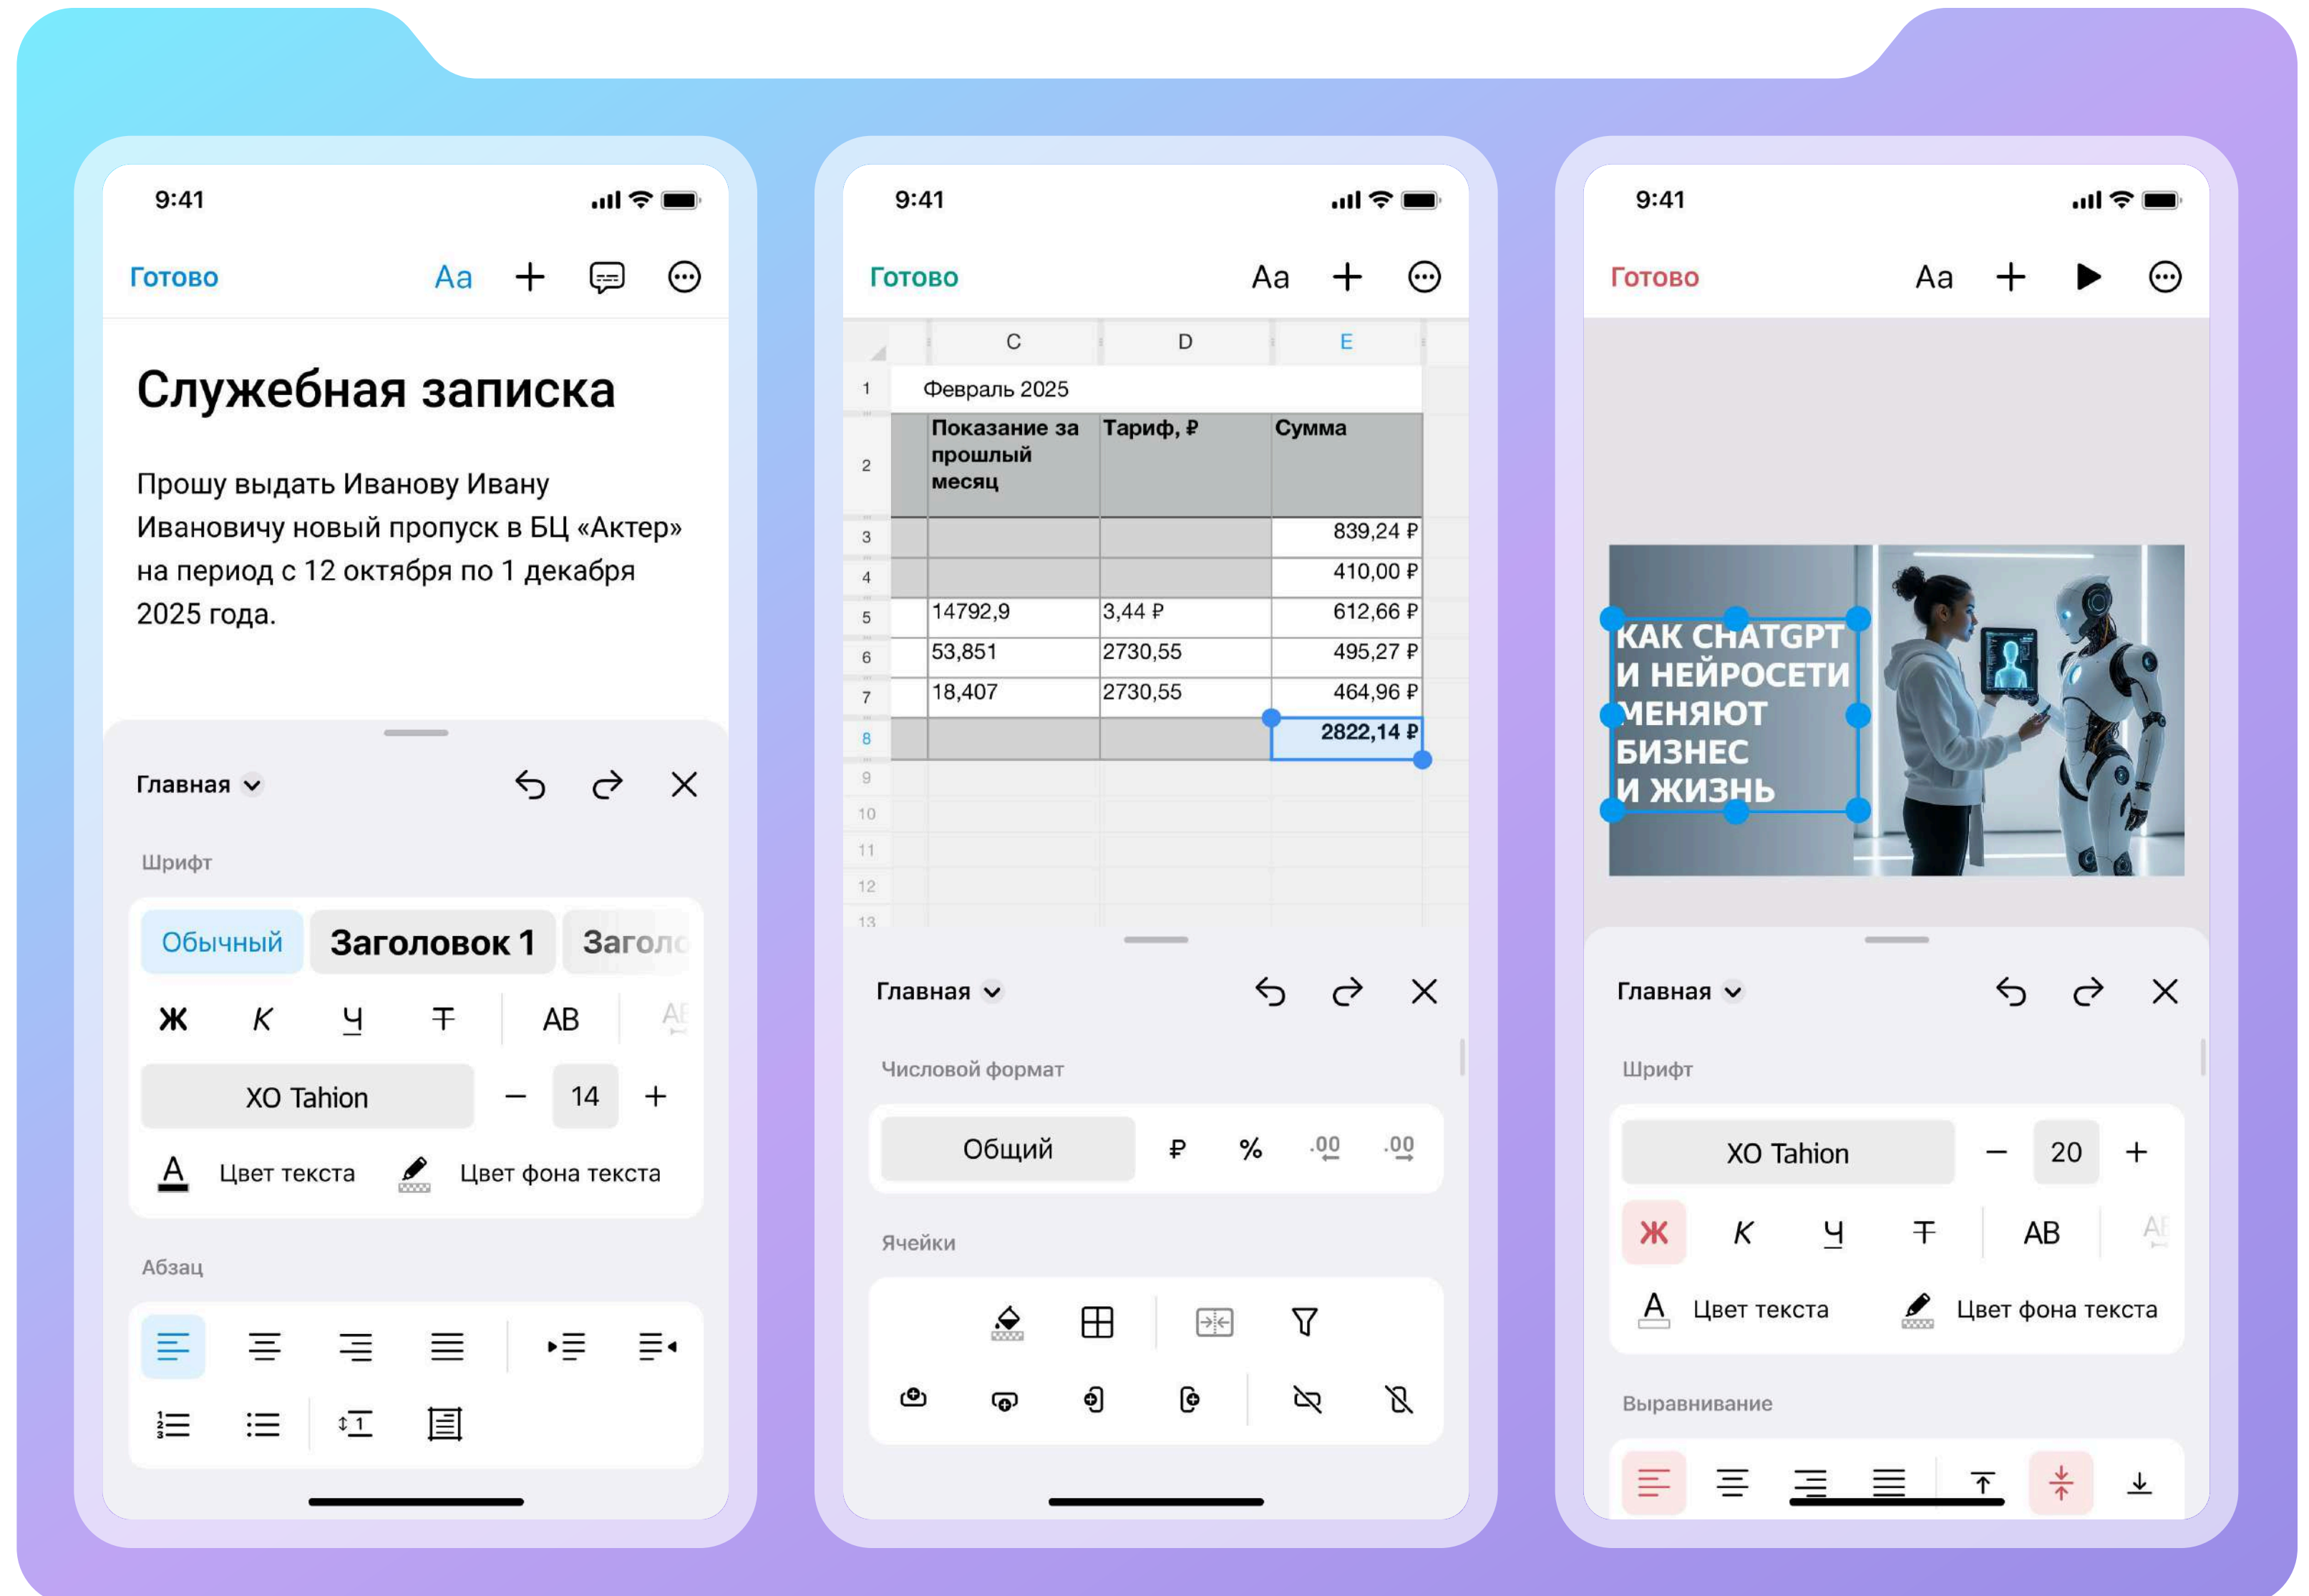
9:41

Готово Aa

Служебная записка

Прошу выдать Иванову Ивану Ивановичу новый пропуск в БЦ «Актер» на период с 12 октября по 1 декабря 2025 года.

Главная

Шрифт

Обычный Заголовок 1 Заголо

Ж К Ч Т АВ

XO Tahion – 14 +

Цвет текста Цвет фона текста

Абзац

9:41

Готово Aa

| | C | D | E |
|---|---|---|---|
| 1 | Февраль 2025 | | |
| 2 | Показание за прошлый месяц | Тариф, ₽ | Сумма |
| 3 | | | 839,24 ₽ |
| 4 | | | 410,00 ₽ |
| 5 | 14792,9 | 3,44 ₽ | 612,66 ₽ |
| 6 | 53,851 | 2730,55 | 495,27 ₽ |
| 7 | 18,407 | 2730,55 | 464,96 ₽ |
| 8 | | | 2822,14 ₽ |
| 9 | | | |
| 10 | | | |
| 11 | | | |
| 12 | | | |
| 13 | | | |

Главная

Числовой формат

Общий ₽ % .00 .00

Ячейки

9:41

Готово Aa

КАК CHATGPT И НЕЙРОСЕТИ МЕНЯЮТ БИЗНЕС И ЖИЗНЬ

Главная

Шрифт

XO Tahion – 20 +

Ж К Ч Т АВ

Цвет текста Цвет фона текста

Выравнивание